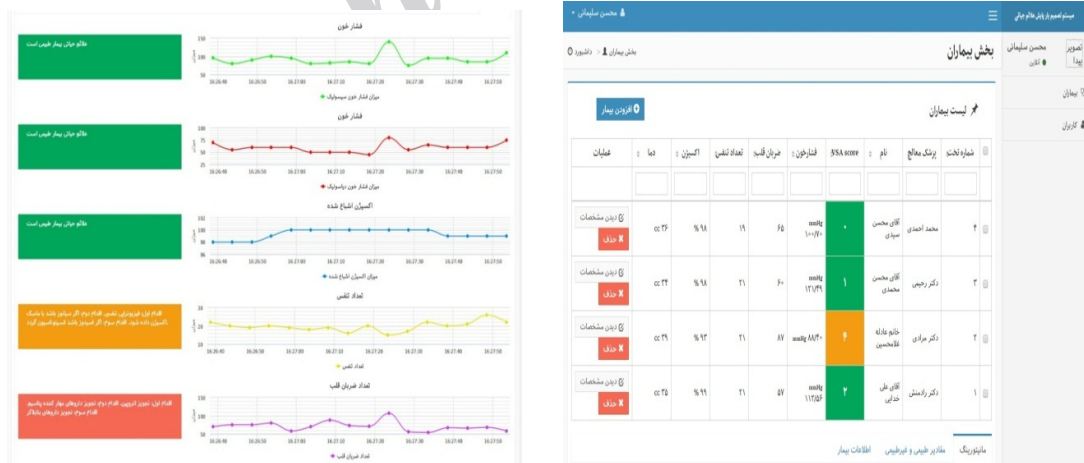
فشار خون
علائم حیاتی بیمار طبیعی است
150
100
50
16:26:48
16:26:50
16:27:00
16:27:10
16:27:20
16:27:30
16:27:40
16:27:50
میزان فشار خون سیستولیک

فشار خون
علائم حیاتی بیمار طبیعی است
100
75
50
25
میزان فشار خون دیاستولیک

اکسیژن اشباع شده
علائم حیاتی بیمار طبیعی است
102
100
98
96
میزان اکسیژن اشباع شده

تعداد تنفس
اقدام اول: فیزیوتراپی تنفسی. اقدام دوم: اگر سیانوز باشد با ماسک اکسیژن داده شود. اقدام سوم: اگر اسیدوز باشد اسید سیستم اصلاح گردد.
30
25
20
15
تعداد تنفس

تعداد ضربان قلب
اقدام اول: تجویز آتروپین. اقدام دوم: تجویز داروهای مهار کننده پتاسیم. اقدام سوم: تجویز داروهای بتابلاکر
150
100
50
تعداد ضربان قلب

سیستم تصمیم یار پایش علائم حیاتی
محسن سلیمانی
تصویر پیدا
محسن سلیمانی
آنلاین
بیماران
کاربران
بخش بیماران
بخش بیماران < داشبورد
لیست بیماران
افزودن بیمار

| شماره تخت | پزشک معالج | نام | SNSA score | فشارخون | ضربان قلب | تعداد تنفس | اکسیژن | دما | عملیات |
|---|---|---|---|---|---|---|---|---|---|
| ۴ | محمد احمدی | آقای محسن سیدی | ۰ | mmHg ۱۰۰/۷۰ | ۶۵ | ۱۹ | ۹۸ % | ۳۶ cc | دیدن مشخصات حذف |
| ۳ | دکتر رحیمی | آقای محسن محمدی | ۱ | mmHg ۱۲۱/۴۹ | ۶۰ | ۲۱ | ۹۸ % | ۳۴ cc | دیدن مشخصات حذف |
| ۲ | دکتر مرادی | خانم عادله غلامحسین | ۴ | mmHg ۸۸/۴۰ | ۸۷ | ۲۱ | ۹۳ % | ۳۹ cc | دیدن مشخصات حذف |
| ۱ | دکتر رادمنش | آقای علی خدایی | ۲ | mmHg ۱۱۲/۵۶ | ۵۷ | ۲۱ | ۹۹ % | ۳۵ cc | دیدن مشخصات حذف |

مانیتورینگ
مقادیر طبیعی و غیرطبیعی
اطلاعات بیمار